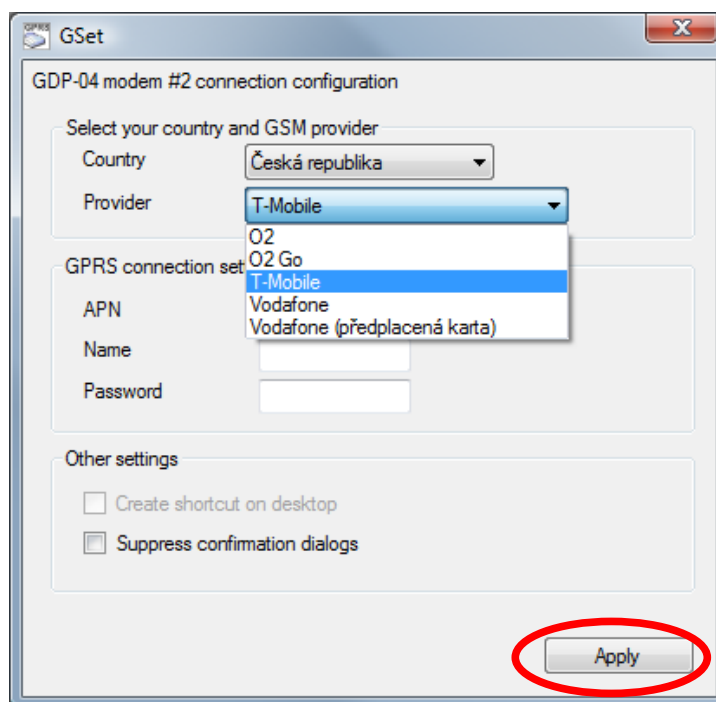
GSet

GDP-04 modem #2 connection configuration

Select your country and GSM provider

Country Česká republika

Provider T-Mobile

O2
O2 Go
T-Mobile
Vodafone
Vodafone (předplacená karta)

GPRS connection set

APN

Name

Password

Other settings

Create shortcut on desktop

Suppress confirmation dialogs

Apply